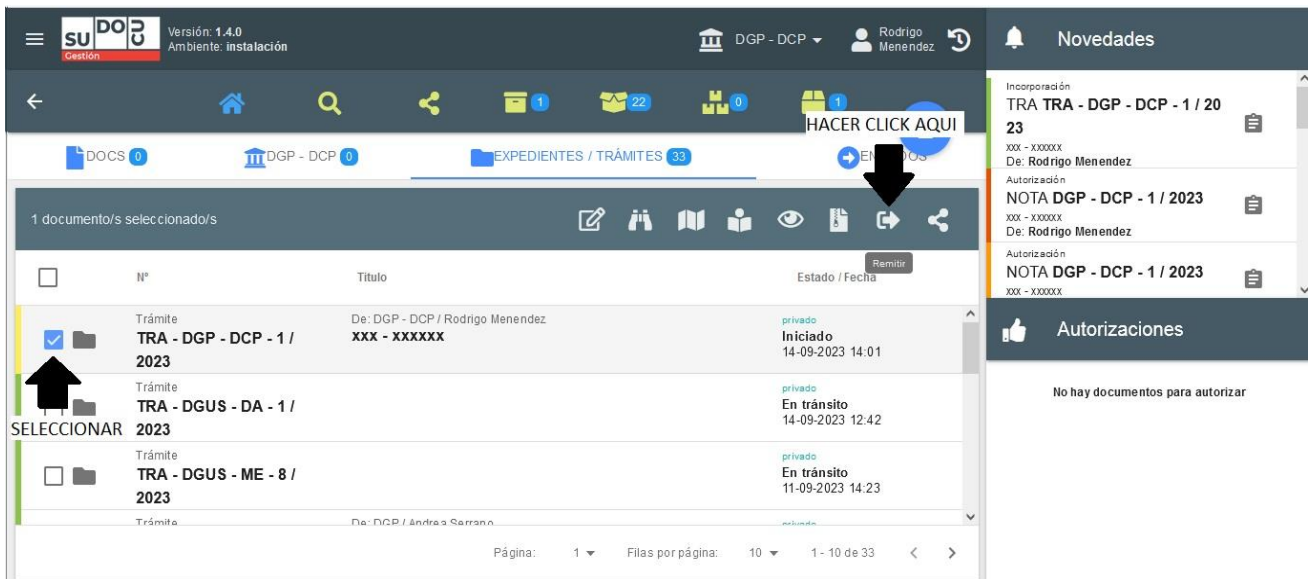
SU DOC Gestión
Versión: 1.4.0
Ambiente: instalación

DGP - DCP

Rodrigo Menendez

Novedades

1 22 0 1

HACER CLICK AQUI

DOCS 0
DGP - DCP 0
EXPEDIENTES / TRÁMITES 33
EN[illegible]OS

1 documento/s seleccionado/s

Remitir

| | Nº | Título | Estado / Fecha |
|---|---|---|---|
| | Trámite TRA - DGP - DCP - 1 / 2023 | De: DGP - DCP / Rodrigo Menendez XXX - XXXXXX | privado Iniciado 14-09-2023 14:01 |
| | Trámite TRA - DGUS - DA - 1 / 2023 | | privado En tránsito 14-09-2023 12:42 |
| | Trámite TRA - DGUS - ME - 8 / 2023 | | privado En tránsito 11-09-2023 14:23 |
| | Trámite | De: DGP / Andrea Serrano | privado |

SELECCIONAR

Página: 1 Filas por página: 10 1 - 10 de 33

Incorporación
TRA TRA - DGP - DCP - 1 / 2023
XXX - XXXXXX
De: Rodrigo Menendez

Autorización
NOTA DGP - DCP - 1 / 2023
XXX - XXXXXX
De: Rodrigo Menendez

Autorización
NOTA DGP - DCP - 1 / 2023
XXX - XXXXXX

Autorizaciones

No hay documentos para autorizar